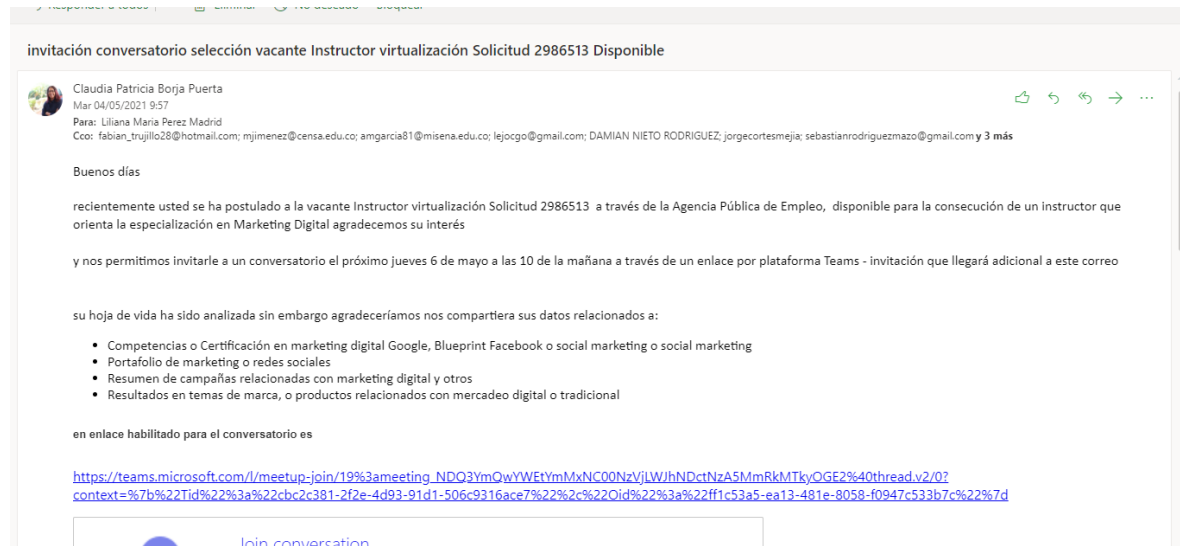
Responder a todos | Eliminar No deseado Bloquear

invitación conversatorio selección vacante Instructor virtualización Solicitud 2986513 Disponible

Claudia Patricia Borja Puerta
Mar 04/05/2021 9:57
Para: Liliana Maria Perez Madrid
Cco: fabian_trujillo28@hotmail.com; mjimenez@censa.edu.co; amgarcia81@misena.edu.co; lejocgo@gmail.com; DAMIAN NIETO RODRIGUEZ; jorgecortesmejia; sebastianrodriguezmazo@gmail.com y 3 más

Buenos días

recientemente usted se ha postulado a la vacante Instructor virtualización Solicitud 2986513 a través de la Agencia Pública de Empleo, disponible para la consecución de un instructor que orienta la especialización en Marketing Digital agradecemos su interés

y nos permitimos invitarle a un conversatorio el próximo jueves 6 de mayo a las 10 de la mañana a través de un enlace por plataforma Teams - invitación que llegará adicional a este correo

su hoja de vida ha sido analizada sin embargo agradeceríamos nos compartiera sus datos relacionados a:

- Competencias o Certificación en marketing digital Google, Blueprint Facebook o social marketing o social marketing
- Portafolio de marketing o redes sociales
- Resumen de campañas relacionadas con marketing digital y otros
- Resultados en temas de marca, o productos relacionados con mercadeo digital o tradicional

en enlace habilitado para el conversatorio es

https://teams.microsoft.com/l/meetup-join/19%3ameeting_NDQ3YmQwYWEtYmMxNC00NzVjLWJhNDctNzA5MmRkMTkyOGE2%40thread.v2/0?context=%7b%22Tid%22%3a%22cbc2c381-2f2e-4d93-91d1-506c9316ace7%22%2c%22Oid%22%3a%22ff1c53a5-ea13-481e-8058-f0947c533b7c%22%7d

Join conversation